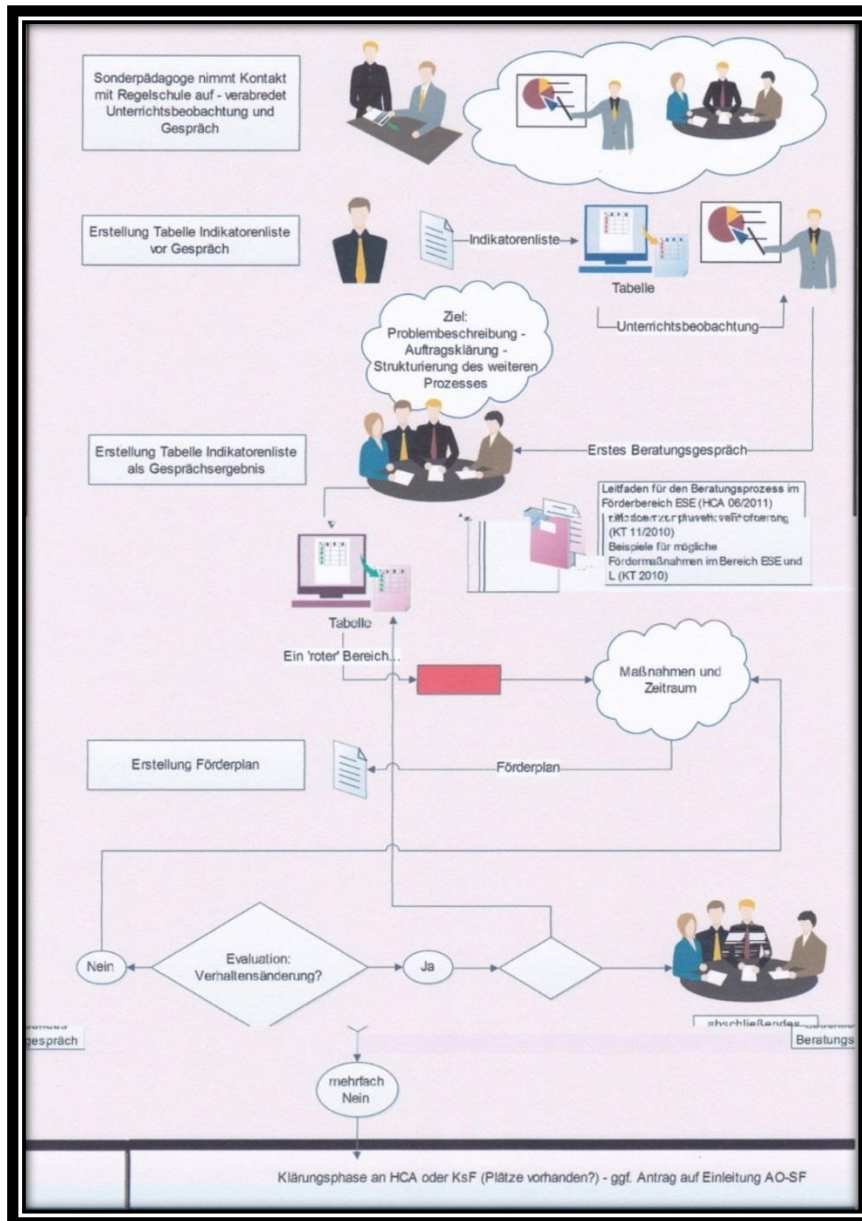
Sonderpädagoge nimmt Kontakt mit Regelschule auf - verabredet Unterrichtsbeobachtung und Gespräch

Erstellung Tabelle Indikatorenliste vor Gespräch

Indikatorenliste

Tabelle

Unterrichtsbeobachtung

Ziel: Problembeschreibung - Auftragsklärung - Strukturierung des weiteren Prozesses

Erstellung Tabelle Indikatorenliste als Gesprächsergebnis

Erstes Beratungsgespräch

Leitfaden für den Beratungsprozess im Förderbereich ESE (HCA 06/2011)
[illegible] (KT 11/2010)
Beispiele für mögliche Fördermaßnahmen im Bereich ESE und L (KT 2010)

Tabelle

Ein 'roter' Bereich...

Maßnahmen und Zeitraum

Erstellung Förderplan

Förderplan

Nein

Evaluation: Verhaltensänderung?

Ja

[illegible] gespräch

abschließendes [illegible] Beratungs

mehrfach Nein

Klärungsphase an HCA oder KsF (Plätze vorhanden?) - ggf. Antrag auf Einleitung AO-SF